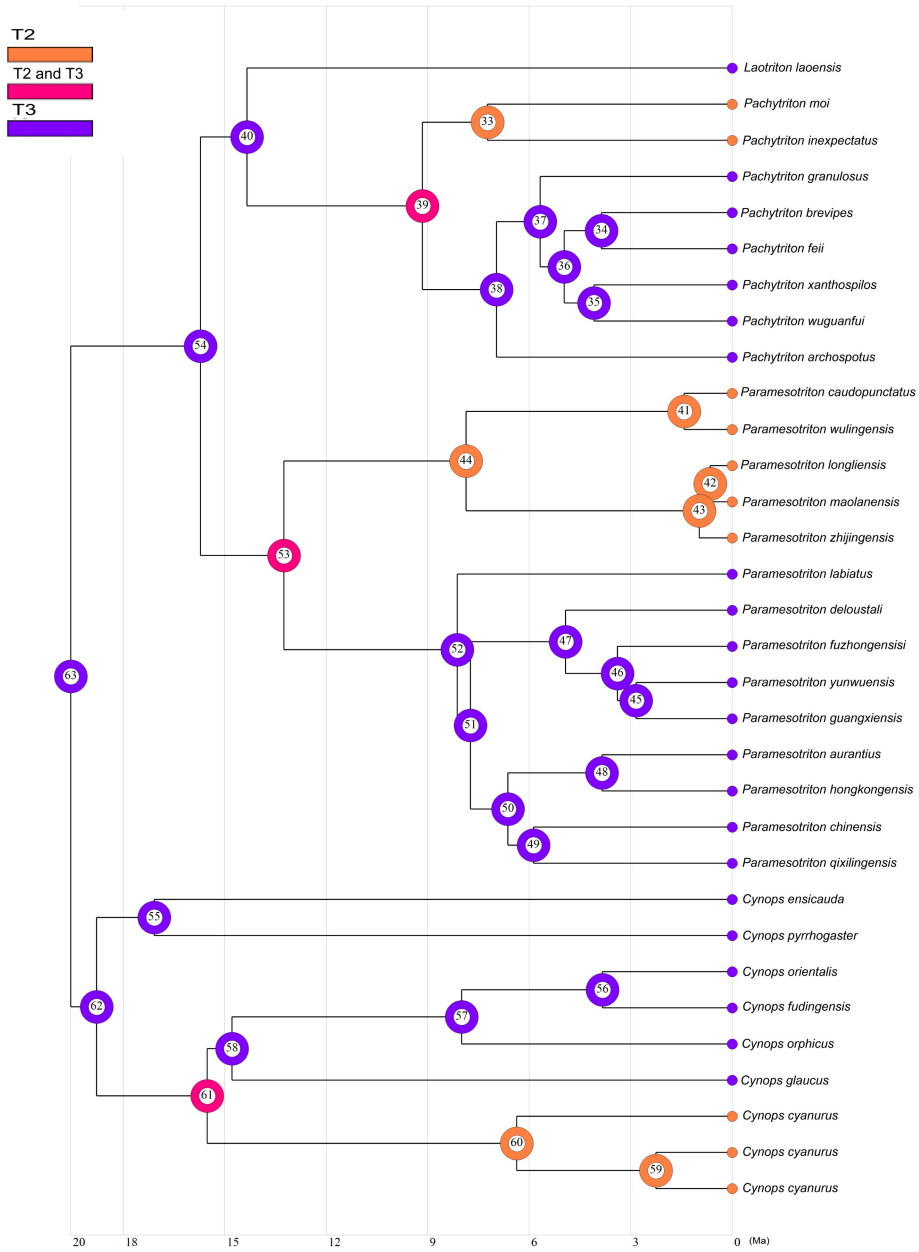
T2
T2 and T3
T3

Laotriton laoensis
Pachytriton moi
Pachytriton inexpectatus
Pachytriton granulosus
Pachytriton brevipes
Pachytriton feii
Pachytriton xanthospilos
Pachytriton wuguanfui
Pachytriton archospotus
Paramesotriton caudopunctatus
Paramesotriton wulingensis
Paramesotriton longliensis
Paramesotriton maolanensis
Paramesotriton zhijingensis
Paramesotriton labiatus
Paramesotriton deloustali
Paramesotriton fuzhongensisi
Paramesotriton yunwuensis
Paramesotriton guangxiensis
Paramesotriton aurantius
Paramesotriton hongkongensis
Paramesotriton chinensis
Paramesotriton qixilingensis
Cynops ensicauda
Cynops pyrrhogaster
Cynops orientalis
Cynops fudingensis
Cynops orphicus
Cynops glaucus
Cynops cyanurus
Cynops cyanurus
Cynops cyanurus

40 33 39 37 34 36 35 38 54 41 44 42 43 53 52 47 46 45 51 48 50 49 63 55 62 56 57 58 61 60 59

20 18 15 12 9 6 3 0 (Ma)